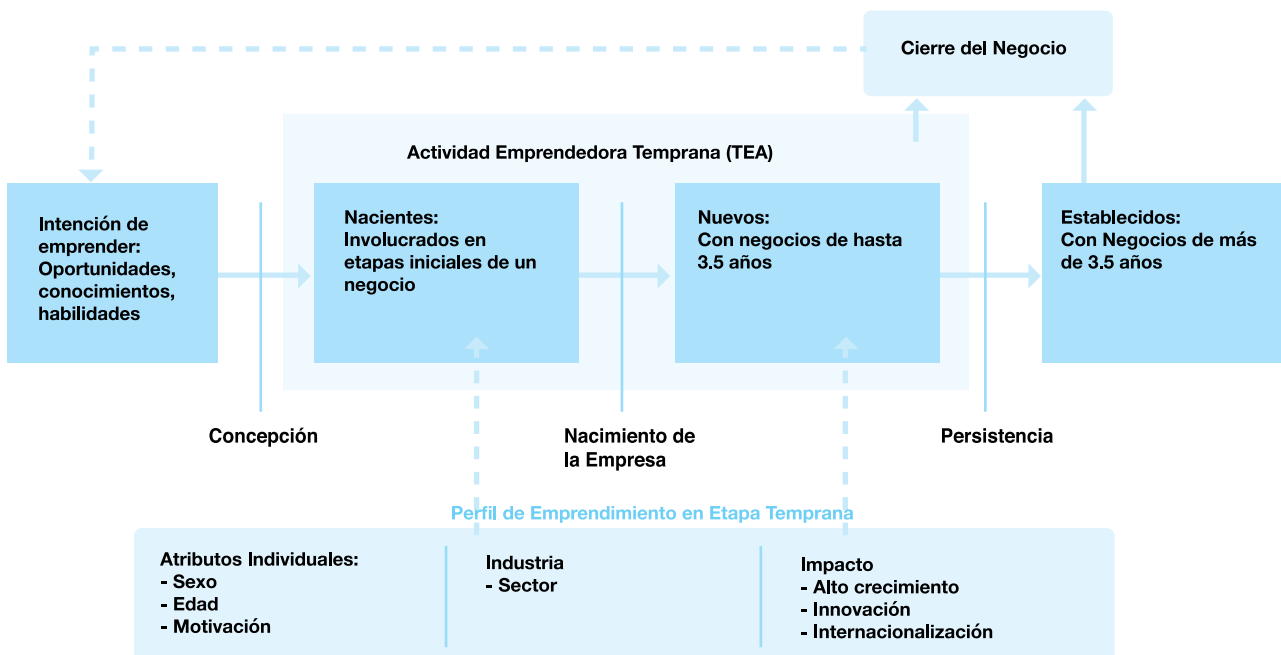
Cierre del Negocio

Actividad Emprendedora Temprana (TEA)

Intención de emprender:
Oportunidades, conocimientos, habilidades

Nacientes:
Involucrados en etapas iniciales de un negocio

Nuevos:
Con negocios de hasta 3.5 años

Establecidos:
Con Negocios de más de 3.5 años

Concepción

Nacimiento de la Empresa

Persistencia

Perfil de Emprendimiento en Etapa Temprana

Atributos Individuales:
- Sexo
- Edad
- Motivación

Industria
- Sector

Impacto
- Alto crecimiento
- Innovación
- Internacionalización